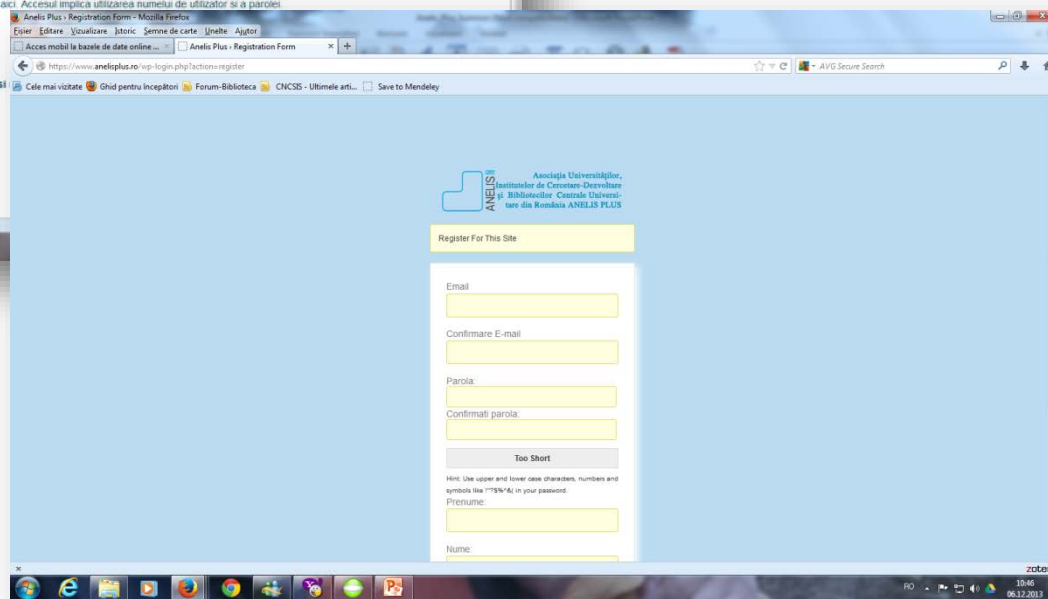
aici. Accesul implica utilizarea numelui de utilizator si a parolei

Anelis Plus › Registration Form - Mozilla Firefox

Fișier Editare Vizualizare Istoric Semne de carte Unelte Ajutor

Acces mobil la bazele de date online ... ×
Anelis Plus › Registration Form ×
+

https://www.anelisplus.ro/wp-login.php?action=register

AVG Secure Search

Cele mai vizitate
Ghid pentru începători
Forum-Biblioteca
CNCSIS - Ultimele arti...
Save to Mendeley

ANELIS
Asociația Universităților, Institutelor de Cercetare-Dezvoltare și Bibliotecilor Centrale Universitare din România ANELIS PLUS

Register For This Site

Email

Confirmare E-mail

Parola:

Confirmati parola:

Too Short

Hint: Use upper and lower case characters, numbers and symbols like !"?$%^&( in your password.

Prenume:

Nume:

×

zote

RO

10:46
06.12.2013